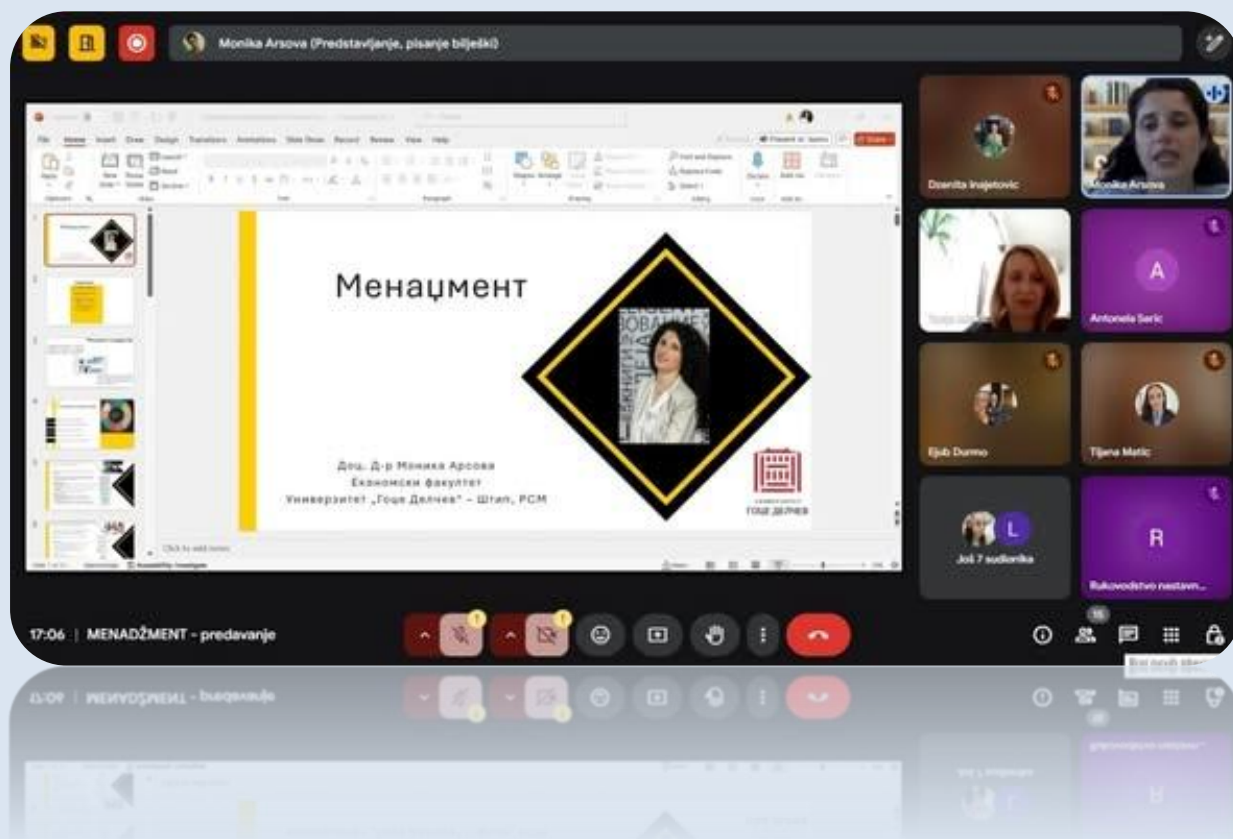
Monika Arsova (Predstavljanje, pisanje bilješki)

File Home Insert Draw Design Transitions Animations Slide Show Record Review View Help

Менаџмент

Доц. Д-р Моника Арсова
Економски факултет
Универзитет „Гоце Делчев" – Штип, РСМ

ГОЦЕ ДЕЛЧЕВ

Click to add notes

Dzenita Inajetovic

Monika Arsova

A

Antonela Saric

Ejub Dumo

Tijana Matic

L

Još 7 sudionika

R

Rukovodstvo nastavn...

17:06 | MENADŽMENT - predavanje

15